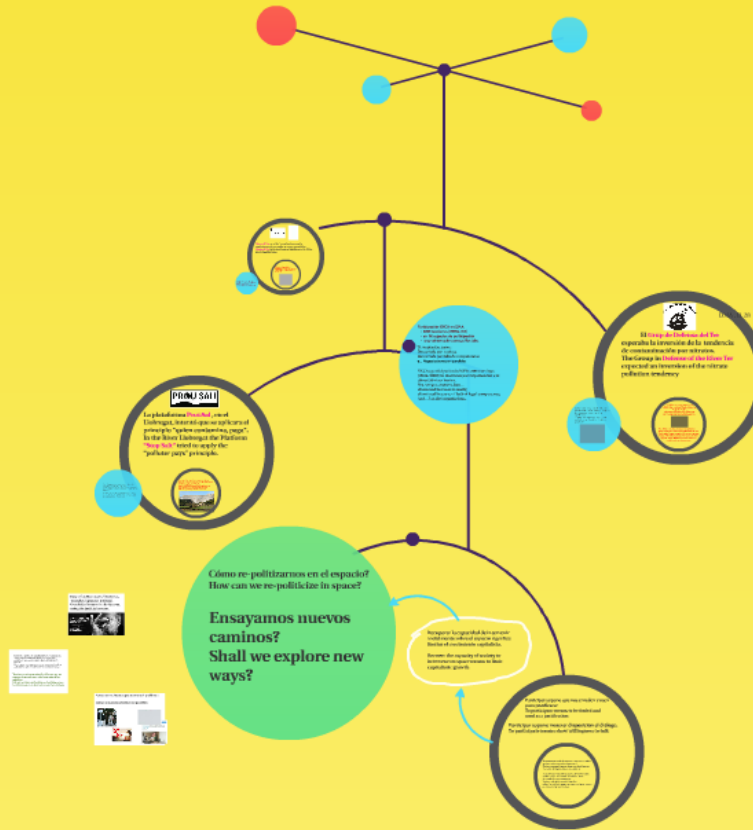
PRONI SAFI

La plataforma ProuSalt, en el Llobregat, intentó que se aplicara el principio "quien contamina, paga". In the River Llobregat the Platform "Stop Salt" tried to apply the "polluter pays" principle.

El Grup de Defensa del Ter esperaba la inversión de la tendencia de contaminación por nitratos. The Group in Defense of the Ebro Ter expected an inversion of the nitrate pollution tendency

Cómo re-politizarnos en el espacio?
How can we re-politicize in space?

Ensayamos nuevos caminos?
Shall we explore new ways?

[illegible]